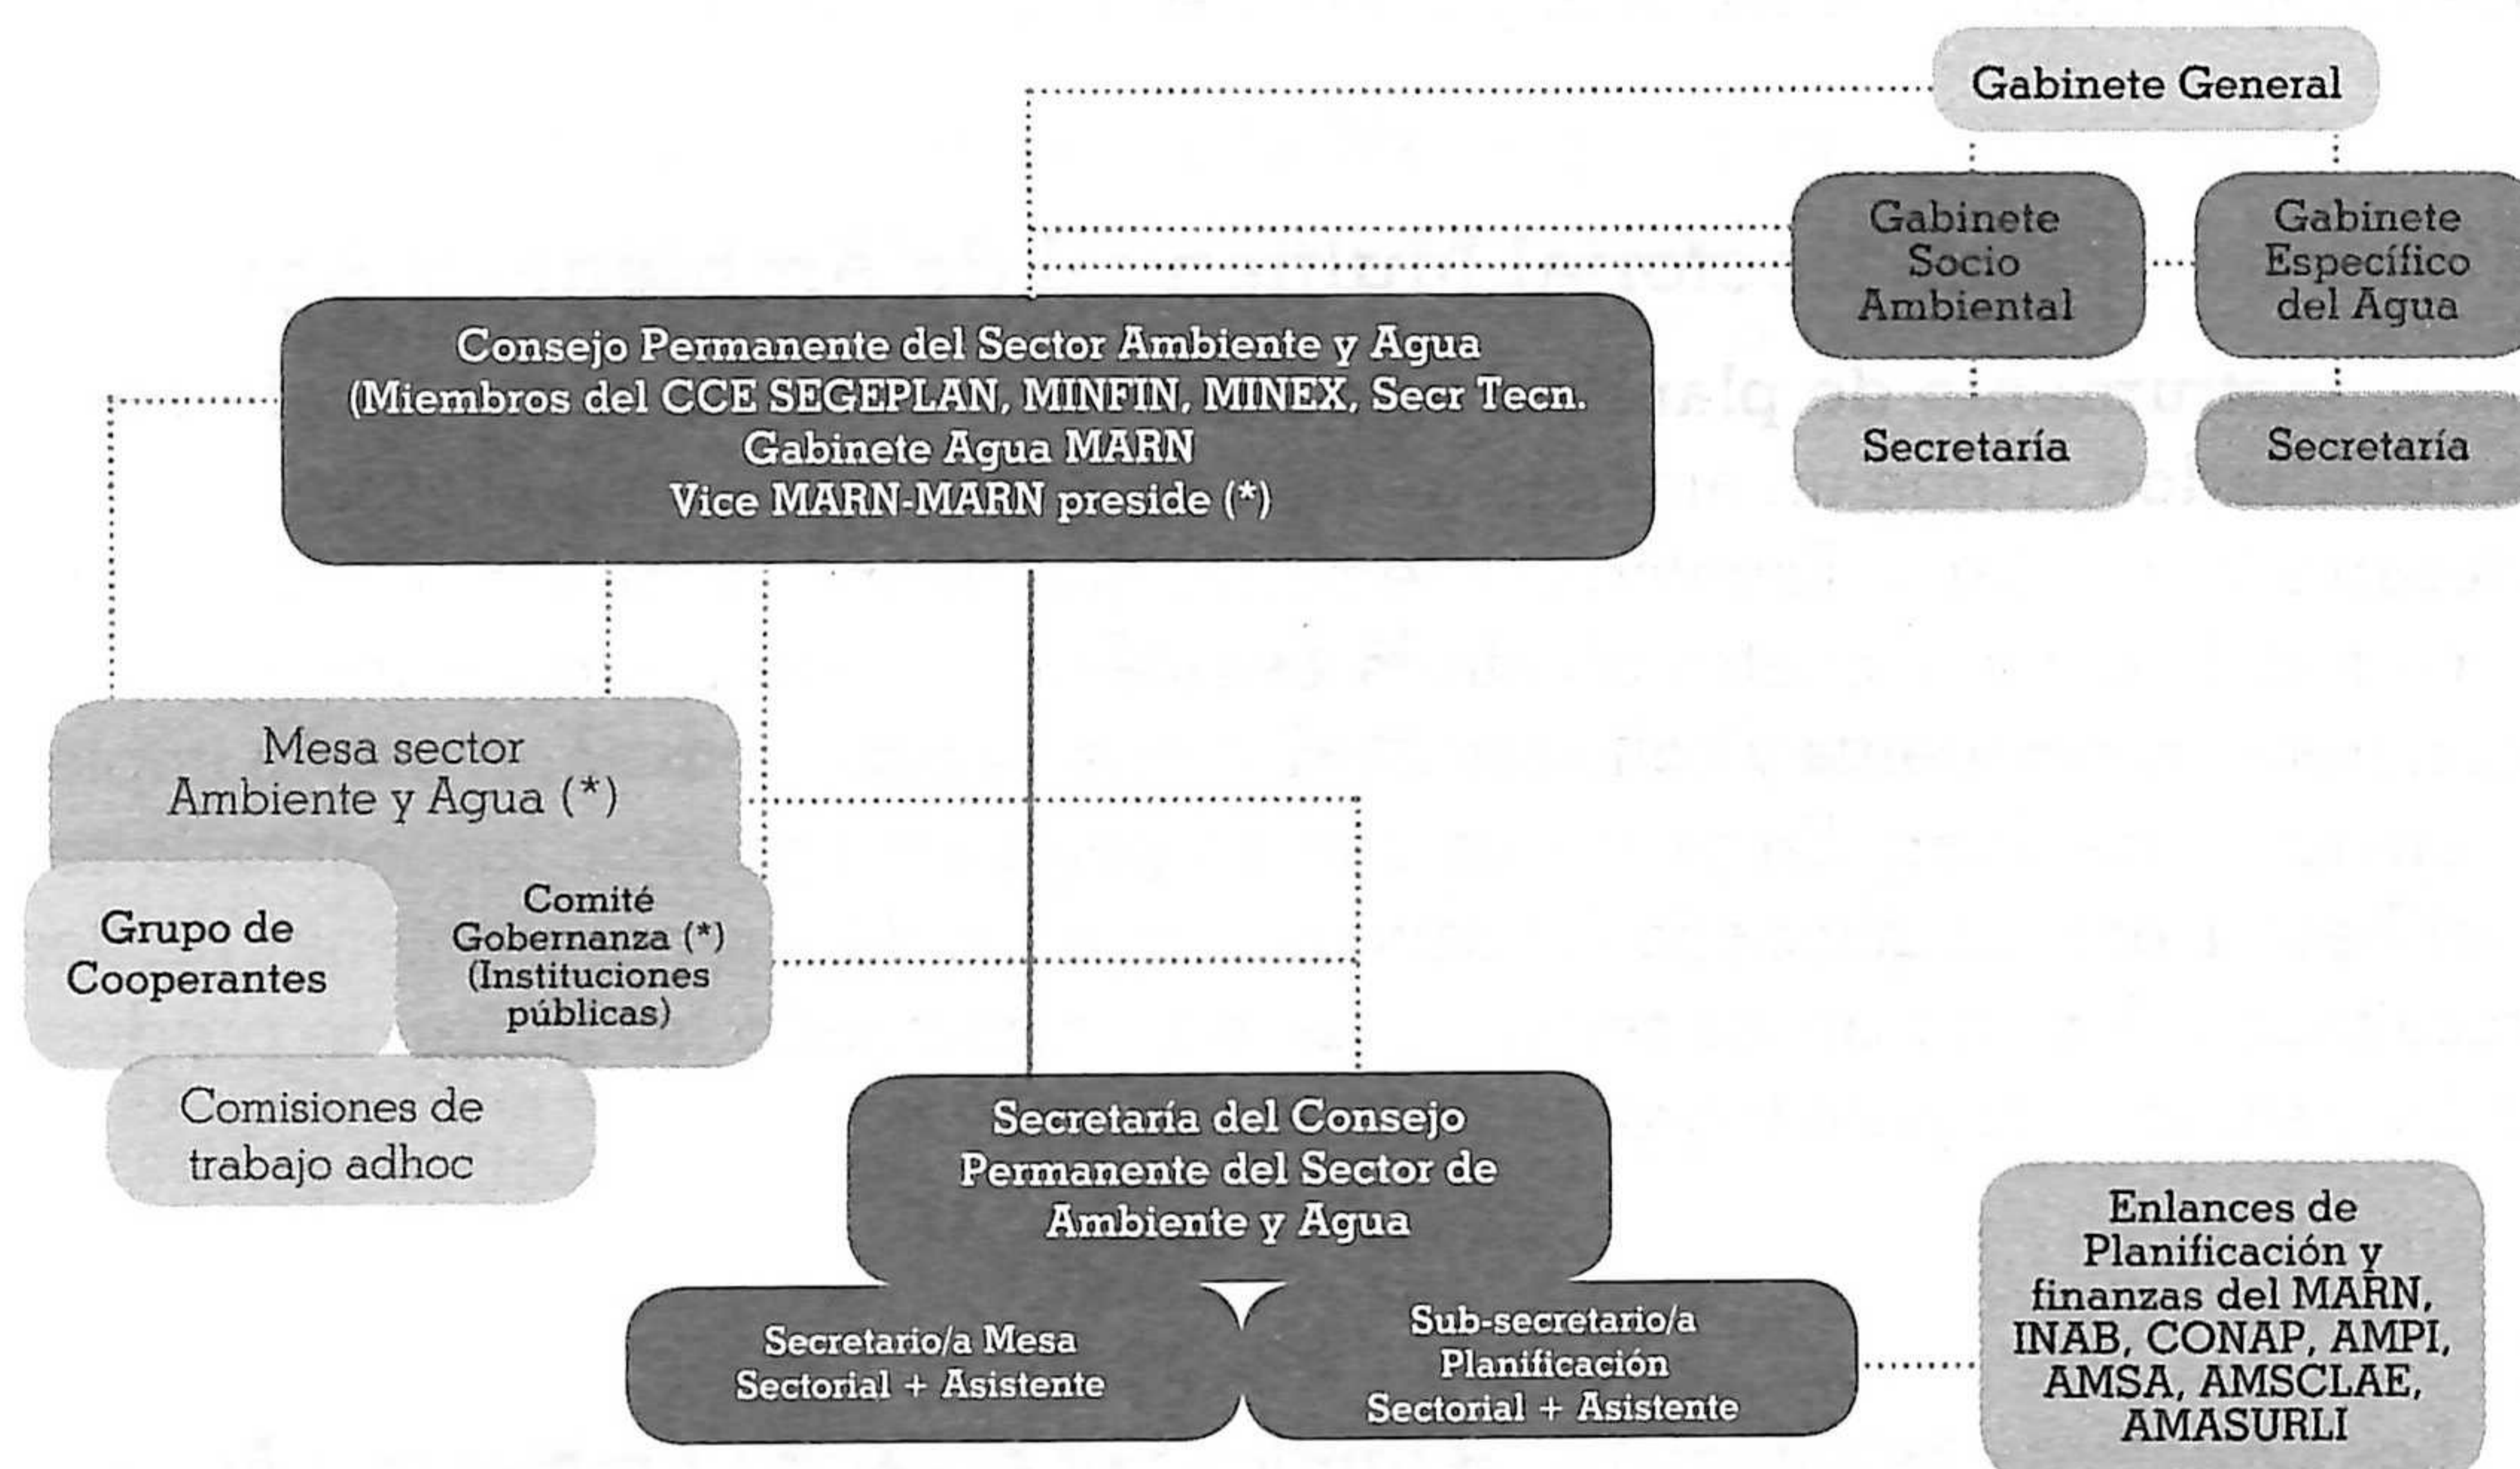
Gabinete General

Gabinete Socio Ambiental

Gabinete Específico del Agua

Secretaría

Secretaría

Consejo Permanente del Sector Ambiente y Agua
(Miembros del CCE SEGEPLAN, MINFIN, MINEX, Secr Tecn.
Gabinete Agua MARN
Vice MARN-MARN preside (*)

Mesa sector Ambiente y Agua (*)

Grupo de Cooperantes

Comité Gobernanza (*) (Instituciones públicas)

Comisiones de trabajo adhoc

Secretaría del Consejo Permanente del Sector de Ambiente y Agua

Secretario/a Mesa Sectorial + Asistente

Sub-secretario/a Planificación Sectorial + Asistente

Enlances de Planificación y finanzas del MARN, INAB, CONAP, AMPI, AMSA, AMSCLAE, AMASURLI